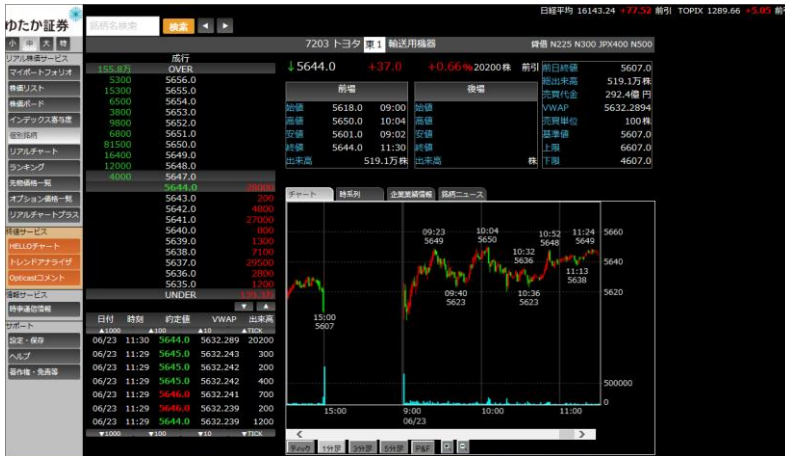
ゆたか証券

銘柄名検索 検索

日経平均 16143.24 +77.52 前引 TOPIX 1289.66 +5.05 前引

小 中 大 特

リアル株価サービス
マイポートフォリオ
株価リスト
株価ボード
インデックス寄与度
個別銘柄
リアルチャート
ランキング
先物価格一覧
オプション価格一覧
リアルチャートプラス
特徴サービス
HELLOチャート
トレンドアナライザ
Opticasコメント
情報サービス
時事通信情報
サポート
設定・保存
ヘルプ
著作権・免責等

7203 トヨタ 東1 輸送用機器 貸借 N225 N300 JPX400 N500

| | 成行 | |
|---|---|---|
| 155.8万 | OVER | |
| 5300 | 5656.0 | |
| 15300 | 5655.0 | |
| 6500 | 5654.0 | |
| 3800 | 5653.0 | |
| 9800 | 5652.0 | |
| 6800 | 5651.0 | |
| 81500 | 5650.0 | |
| 16400 | 5649.0 | |
| 12000 | 5648.0 | |
| 4000 | 5647.0 | |
| | 5644.0 | 28000 |
| | 5643.0 | 200 |
| | 5642.0 | 4800 |
| | 5641.0 | 27000 |
| | 5640.0 | 800 |
| | 5639.0 | 1300 |
| | 5638.0 | 7100 |
| | 5637.0 | 29500 |
| | 5636.0 | 2800 |
| | 5635.0 | 1200 |
| | UNDER | 139.0万 |

↓5644.0 +37.0 +0.66% 20200株 前引

| 前場 | | |
|---|---|---|
| 始値 | 5618.0 | 09:00 |
| 高値 | 5650.0 | 10:04 |
| 安値 | 5601.0 | 09:02 |
| 終値 | 5644.0 | 11:30 |
| 出来高 | 519.1万株 | |

| 後場 | |
|---|---|
| 始値 | |
| 高値 | |
| 安値 | |
| 終値 | |
| 出来高 | 株 |

| 前日終値 | 5607.0 |
|---|---|
| 総出来高 | 519.1万株 |
| 売買代金 | 292.4億円 |
| VWAP | 5632.2894 |
| 売買単位 | 100株 |
| 基準値 | 5607.0 |
| 上限 | 6607.0 |
| 下限 | 4607.0 |

| 日付 | 時刻 | 約定値 | VWAP | 出来高 |
|---|---|---|---|---|
| | ▲1000 | ▲100 | ▲10 | ▲TICK |
| 06/23 | 11:30 | 5644.0 | 5632.289 | 20200 |
| 06/23 | 11:29 | 5645.0 | 5632.243 | 300 |
| 06/23 | 11:29 | 5645.0 | 5632.242 | 200 |
| 06/23 | 11:29 | 5645.0 | 5632.242 | 400 |
| 06/23 | 11:29 | 5646.0 | 5632.241 | 700 |
| 06/23 | 11:29 | 5646.0 | 5632.239 | 200 |
| 06/23 | 11:29 | 5644.0 | 5632.239 | 1200 |
| | ▼1000 | ▼100 | ▼10 | ▼TICK |

チャート 時系列 企業業績情報 銘柄ニュース

09:23 5649
10:04 5650
10:32 5636
10:52 5648
11:24 5649
11:13 5638
09:40 5623
10:36 5623
15:00 5607
5660
5640
5620
500000
0
15:00 9:00 06/23 10:00 11:00

ティック 1分足 3分足 5分足 P&F